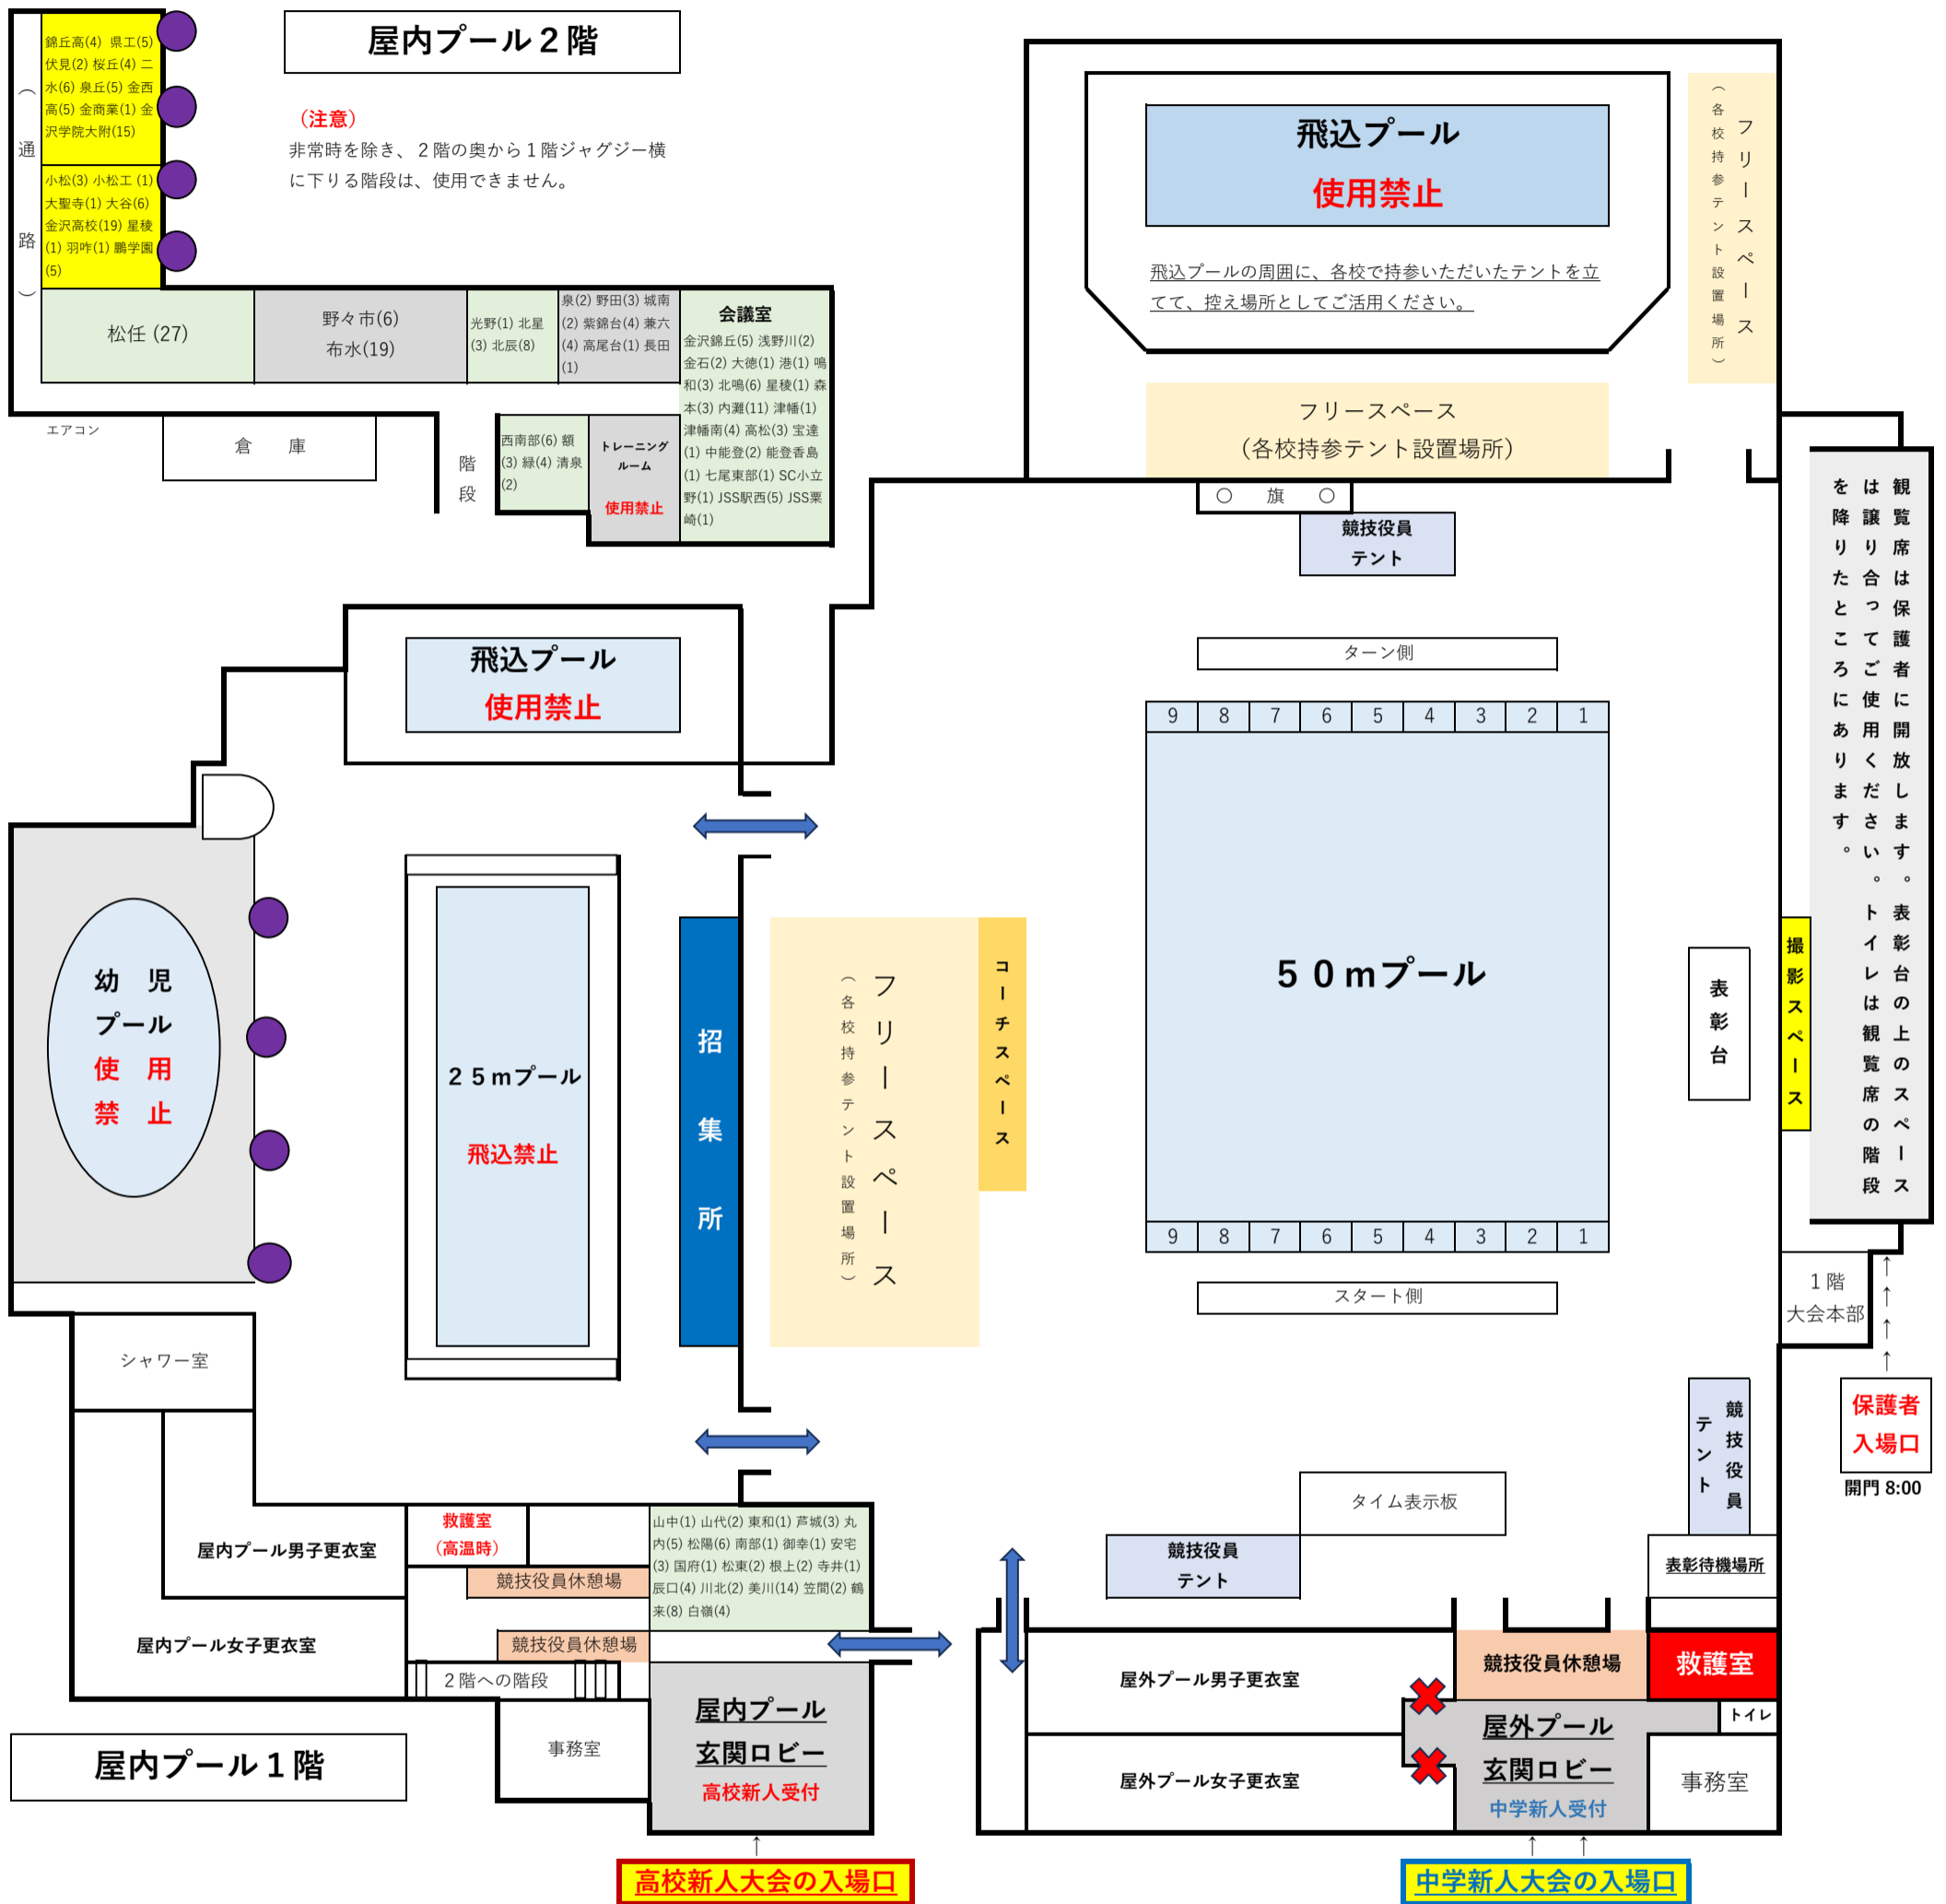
屋内プール２階

（注意）
非常時を除き、２階の奥から１階ジャグジー横に下りる階段は、使用できません。

（通路）

錦丘高(4) 県工(5) 伏見(2) 桜丘(4) 二水(6) 泉丘(5) 金西高(5) 金商業(1) 金沢学院大附(15)

小松(3) 小松工 (1) 大聖寺(1) 大谷(6) 金沢高校(19) 星稜(1) 羽咋(1) 鵬学園(5)

松任 (27)

野々市(6)
布水(19)

光野(1) 北星(3) 北辰(8)

泉(2) 野田(3) 城南(2) 紫錦台(4) 兼六(4) 高尾台(1) 長田(1)

会議室
金沢錦丘(5) 浅野川(2) 金石(2) 大徳(1) 港(1) 鳴和(3) 北鳴(6) 星稜(1) 森本(3) 内灘(11) 津幡(1) 津幡南(4) 高松(3) 宝達(1) 中能登(2) 能登香島(1) 七尾東部(1) SC小立野(1) JSS駅西(5) JSS粟崎(1)

エアコン
倉　庫
階段

西南部(6) 額(3) 緑(4) 清泉(2)

トレーニングルーム
使用禁止

飛込プール
使用禁止
飛込プールの周囲に、各校で持参いただいたテントを立てて、控え場所としてご活用ください。

フリースペース（各校持参テント設置場所）

フリースペース
（各校持参テント設置場所）

○　旗　○
競技役員
テント

観覧席は保護者に開放します。は譲り合ってご使用ください。を降りたところにあります。
表彰台の上のスペース
トイレは観覧席の階段

飛込プール
使用禁止

ターン側
| 9 | 8 | 7 | 6 | 5 | 4 | 3 | 2 | 1 |
|---|---|---|---|---|---|---|---|---|

５０ｍプール

| 9 | 8 | 7 | 6 | 5 | 4 | 3 | 2 | 1 |
|---|---|---|---|---|---|---|---|---|
スタート側

幼児プール
使用禁止

２５ｍプール
飛込禁止

招集所

フリースペース
（各校持参テント設置場所）

コーチスペース

表彰台

撮影スペース

１階
大会本部

保護者
入場口
開門 8:00

シャワー室

競技役員テント

タイム表示板

競技役員
テント

表彰待機場所

屋内プール男子更衣室
救護室
（高温時）
競技役員休憩場

山中(1) 山代(2) 東和(1) 芦城(3) 丸内(5) 松陽(6) 南部(1) 御幸(1) 安宅(3) 国府(1) 松東(2) 根上(2) 寺井(1) 辰口(4) 川北(2) 美川(14) 笠間(2) 鶴来(8) 白嶺(4)

屋内プール女子更衣室
競技役員休憩場
２階への階段

屋外プール男子更衣室
競技役員休憩場
救護室

屋外プール女子更衣室
屋外プール
玄関ロビー
中学新人受付
トイレ
事務室

屋内プール１階
事務室

屋内プール
玄関ロビー
高校新人受付

高校新人大会の入場口

中学新人大会の入場口